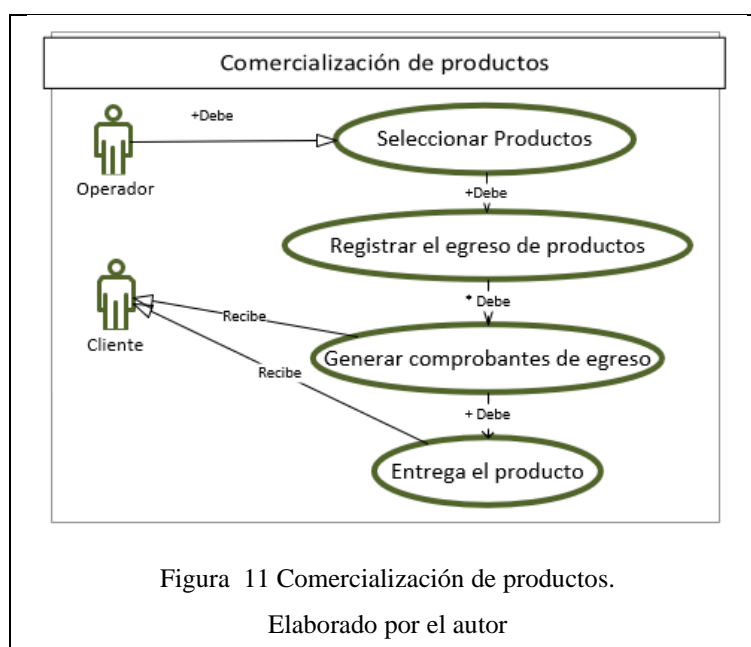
Comercialización de productos

+Debe

Seleccionar Productos

Operador

+Debe

Registrar el egreso de productos

* Debe

Recibe

Cliente

Recibe

Generar comprobantes de egreso

+ Debe

Entrega el producto

Figura 11 Comercialización de productos.

Elaborado por el autor